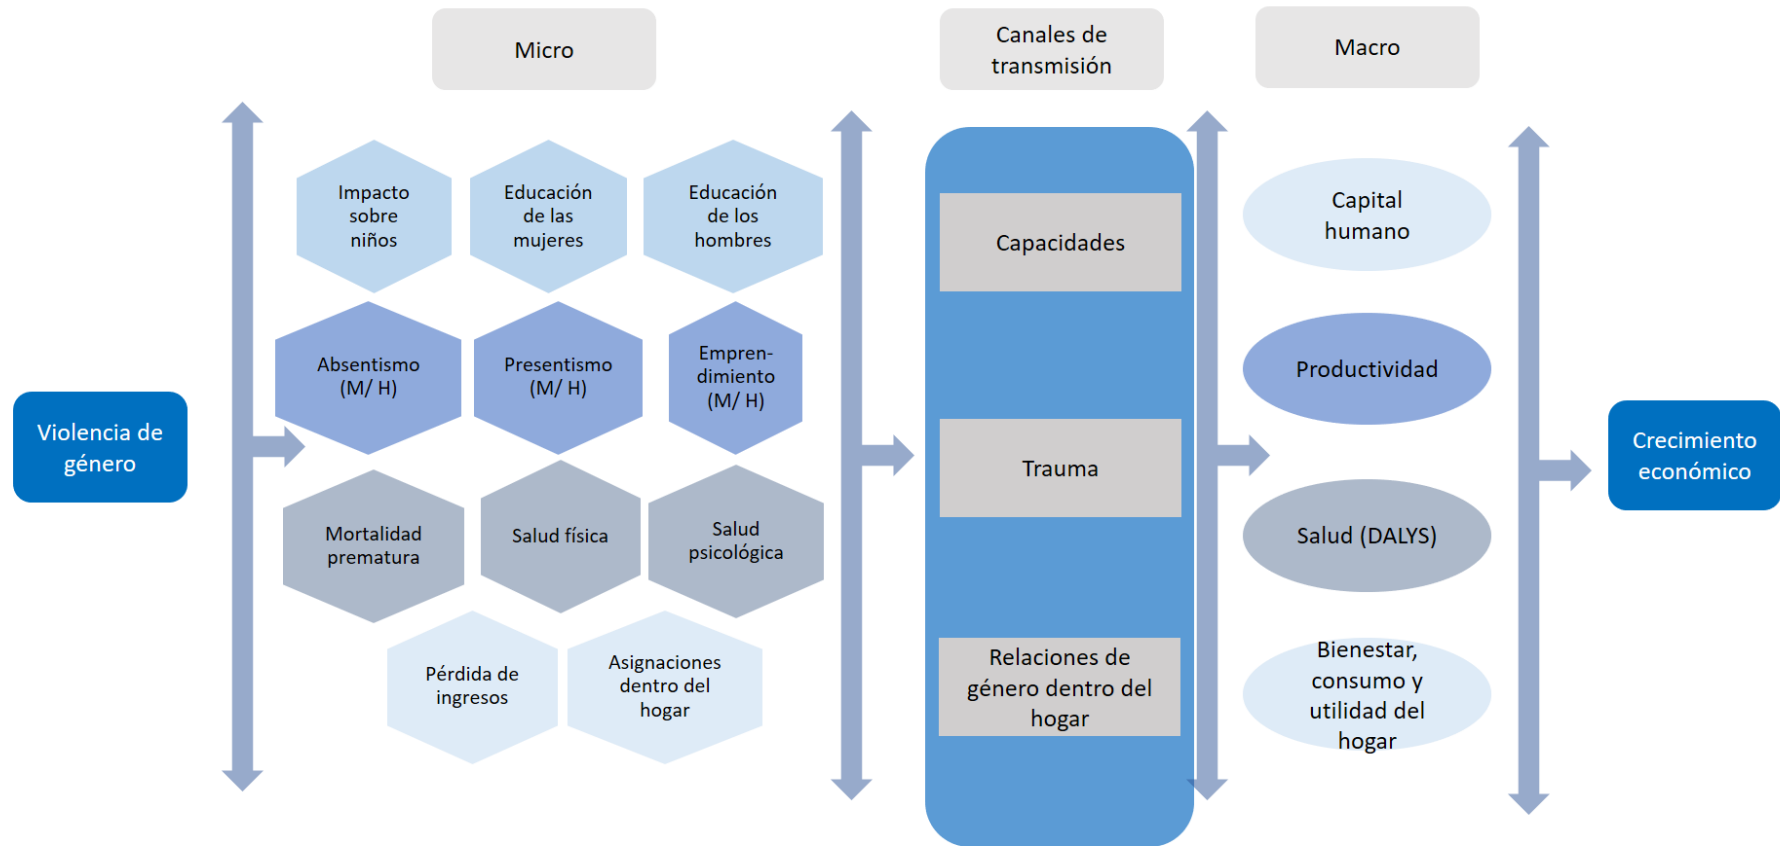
Micro

Canales de transmisión

Macro

Violencia de género

Impacto sobre niños

Educación de las mujeres

Educación de los hombres

Absentismo (M/ H)

Presentismo (M/ H)

Emprendimiento (M/ H)

Mortalidad prematura

Salud física

Salud psicológica

Pérdida de ingresos

Asignaciones dentro del hogar

Capacidades

Trauma

Relaciones de género dentro del hogar

Capital humano

Productividad

Salud (DALYS)

Bienestar, consumo y utilidad del hogar

Crecimiento económico